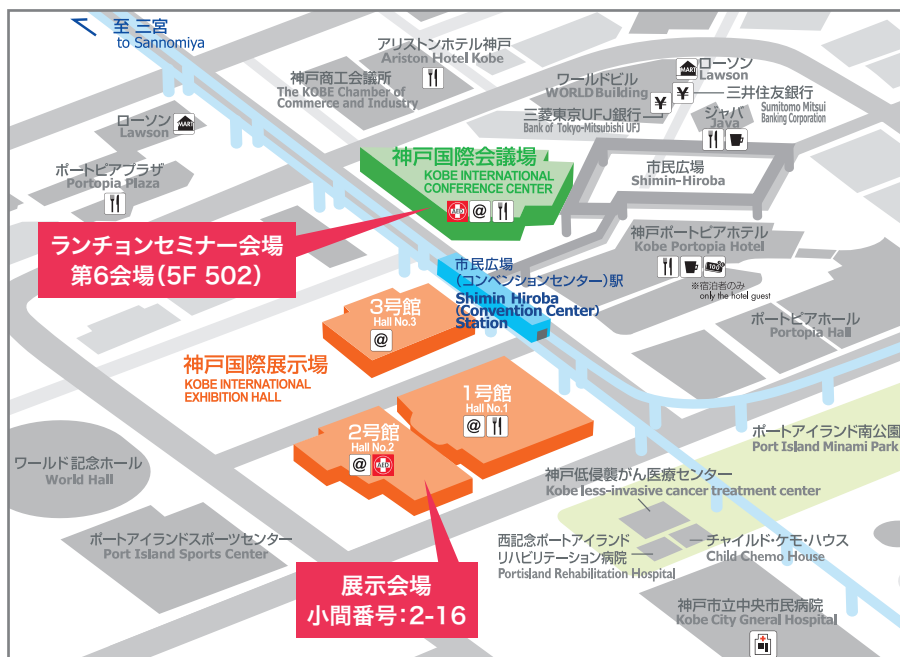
至 三宮
to Sannomiya

アリストンホテル神戸
Ariston Hotel Kobe

神戸商工会議所
The KOBE Chamber of Commerce and Industry

ワールドビル
WORLD Building

ローソン
Lawson

三井住友銀行
Sumitomo Mitsui Banking Corporation

三菱東京UFJ銀行
Bank of Tokyo-Mitsubishi UFJ

ジャバ
Java

ローソン
Lawson

ポートピアプラザ
Portopia Plaza

神戸国際会議場
KOBE INTERNATIONAL CONFERENCE CENTER

市民広場
Shimin-Hiroba

ランチョンセミナー会場
第6会場(5F 502)

神戸ポートピアホテル
Kobe Portopia Hotel

市民広場(コンベンションセンター)駅
Shimin Hiroba (Convention Center) Station

※宿泊者のみ
only the hotel guest

3号館
Hall No.3

ポートピアホール
Portopia Hall

神戸国際展示場
KOBE INTERNATIONAL EXHIBITION HALL

1号館
Hall No.1

ポートアイランド南公園
Port Island Minami Park

2号館
Hall No.2

ワールド記念ホール
World Hall

神戸低侵襲がん医療センター
Kobe less-invasive cancer treatment center

ポートアイランドスポーツセンター
Port Island Sports Center

西記念ポートアイランド
リハビリテーション病院
Portisland Rehabilitation Hospital

チャイルド・ケモ・ハウス
Child Chemo House

展示会場
小間番号:2-16

神戸市立中央市民病院
Kobe City Gneral Hospital